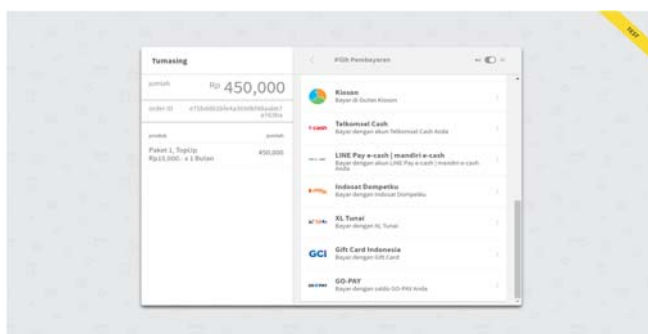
TEST

Tumasing

Jumlah Rp 450,000

Order ID e75b0d02b9e4a00d9d96a0d47e1b3ba

produk jumlah

Paket 1, TopUp Rp15,000 - x 1 Bulan 450,000

Pilih Pembayaran

Kioson
Bayar di Outlet Kioson

Telkomsel Cash
Bayar dengan akun Telkomsel Cash Anda

LINE Pay e-cash | mandiri e-cash
Bayar dengan akun LINE Pay e-cash | mandiri e-cash Anda

Indosat Dompetku
Bayar dengan Indosat Dompetku

XL Tunai
Bayar dengan XL Tunai

Gift Card Indonesia
Bayar dengan Gift Card

GO-PAY
Bayar dengan saldo GO-PAY Anda